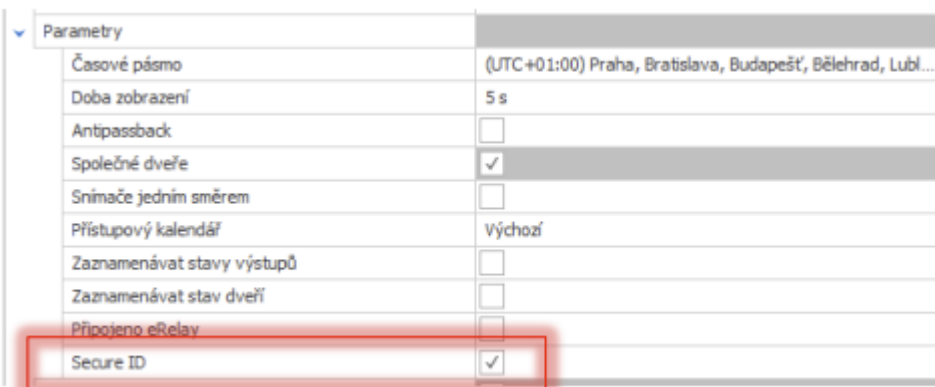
Parametry

| | |
|---|---|
| Časové pásmo | (UTC+01:00) Praha, Bratislava, Budapešť, Bělehrad, Lubl... |
| Doba zobrazení | 5 s |
| Antipassback | |
| Společné dveře | ✓ |
| Snímače jedním směrem | |
| Přístupový kalendář | Výchozí |
| Zaznamenávat stavy výstupů | |
| Zaznamenávat stav dveří | |
| Připojeno eRelay | |
| Secure ID | ✓ |